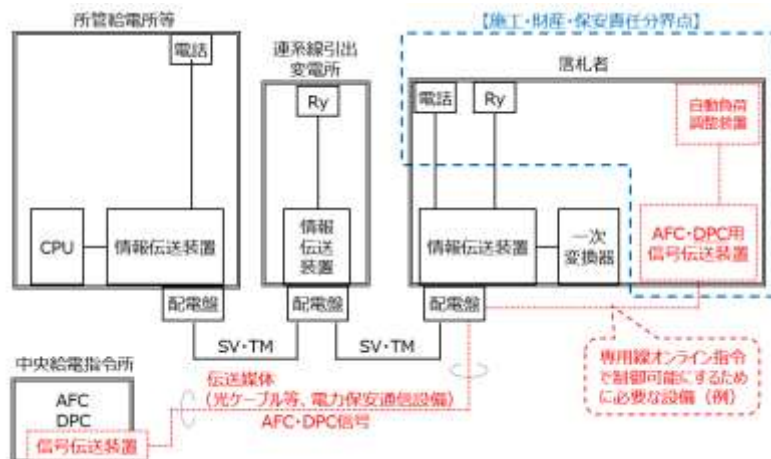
所管給電所等

電話

CPU

情報伝送装置

配電盤

連系線引出
変電所

Ry

情報
伝送
装置

配電盤

【施工・財産・保安責任分界点】

応札者

電話

Ry

自動負荷
調整装置

情報伝送装置

一次
変換器

AFC・DPC用
信号伝送装置

配電盤

SV・TM

SV・TM

中央給電指令所

AFC
DPC

信号伝送装置

伝送媒体
（光ケーブル等、電力保安通信設備）

AFC・DPC信号

専用線オンライン指令
で制御可能にするため
に必要な設備（例）